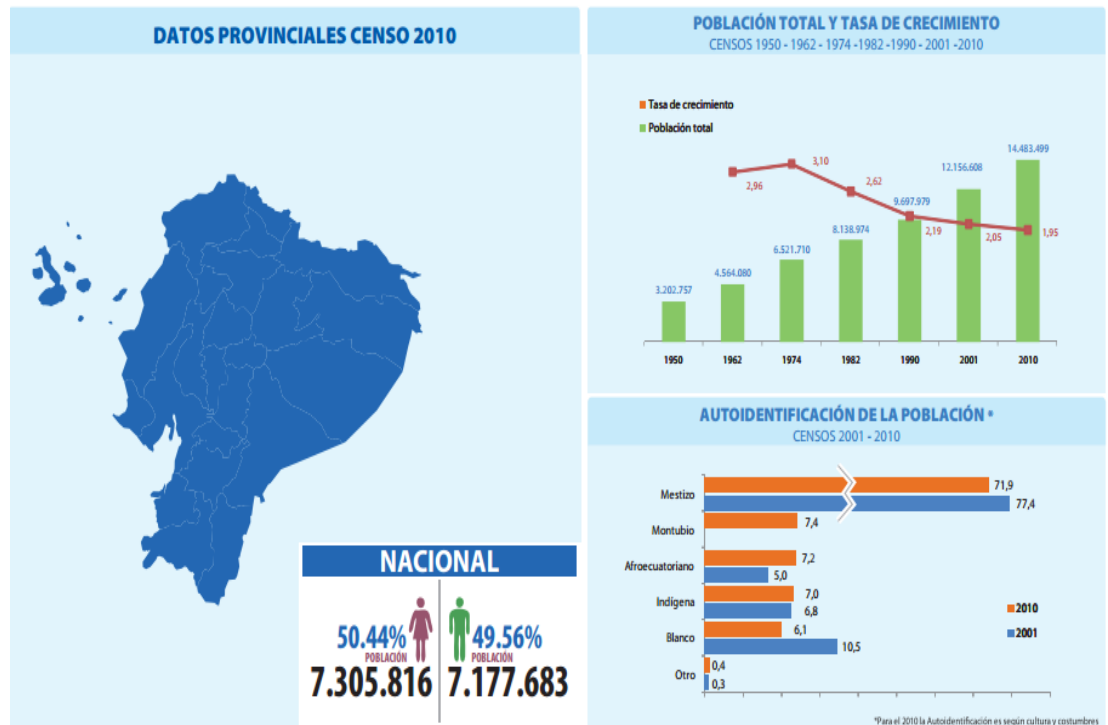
DATOS PROVINCIALES CENSO 2010

NACIONAL

50.44%
POBLACIÓN
7.305.816

49.56%
POBLACIÓN
7.177.683

POBLACIÓN TOTAL Y TASA DE CRECIMIENTO
CENSOS 1950 - 1962 - 1974 -1982 -1990 - 2001 -2010

Tasa de crecimiento
Población total

3.202.757
4.564.080
6.521.710
8.138.974
9.697.979
12.156.608
14.483.499

2,96
3,10
2,62
2,19
2,05
1,95

1950
1962
1974
1982
1990
2001
2010

AUTOIDENTIFICACIÓN DE LA POBLACIÓN *
CENSOS 2001 - 2010

Mestizo 71,9 77,4
Montubio 7,4
Afroecuatoriano 7,2 5,0
Indígena 7,0 6,8
Blanco 6,1 10,5
Otro 0,4 0,3

2010
2001

*Para el 2010 la Autoidentificación es según cultura y costumbres